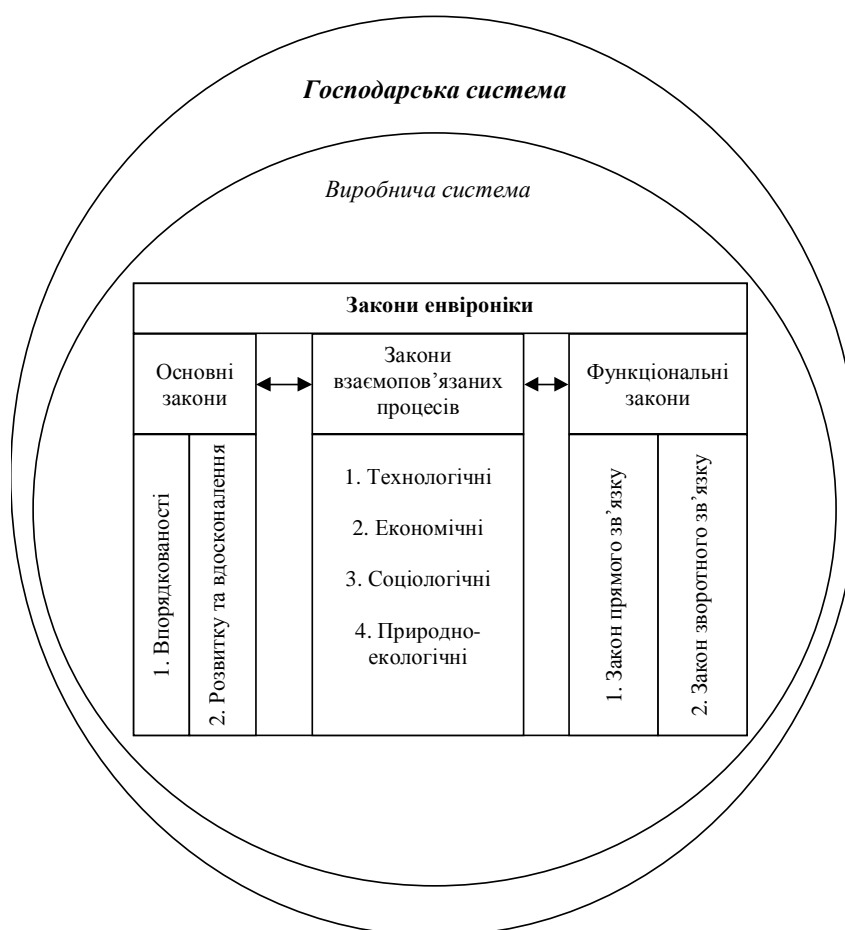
Господарська система

Виробнича система

Закони енвіроніки

Основні закони

Закони взаємопов'язаних процесів

Функціональні закони

1. Впорядкованості

2. Розвитку та вдосконалення

1. Технологічні

2. Економічні

3. Соціологічні

4. Природно-екологічні

1. Закон прямого зв'язку

2. Закон зворотного зв'язку